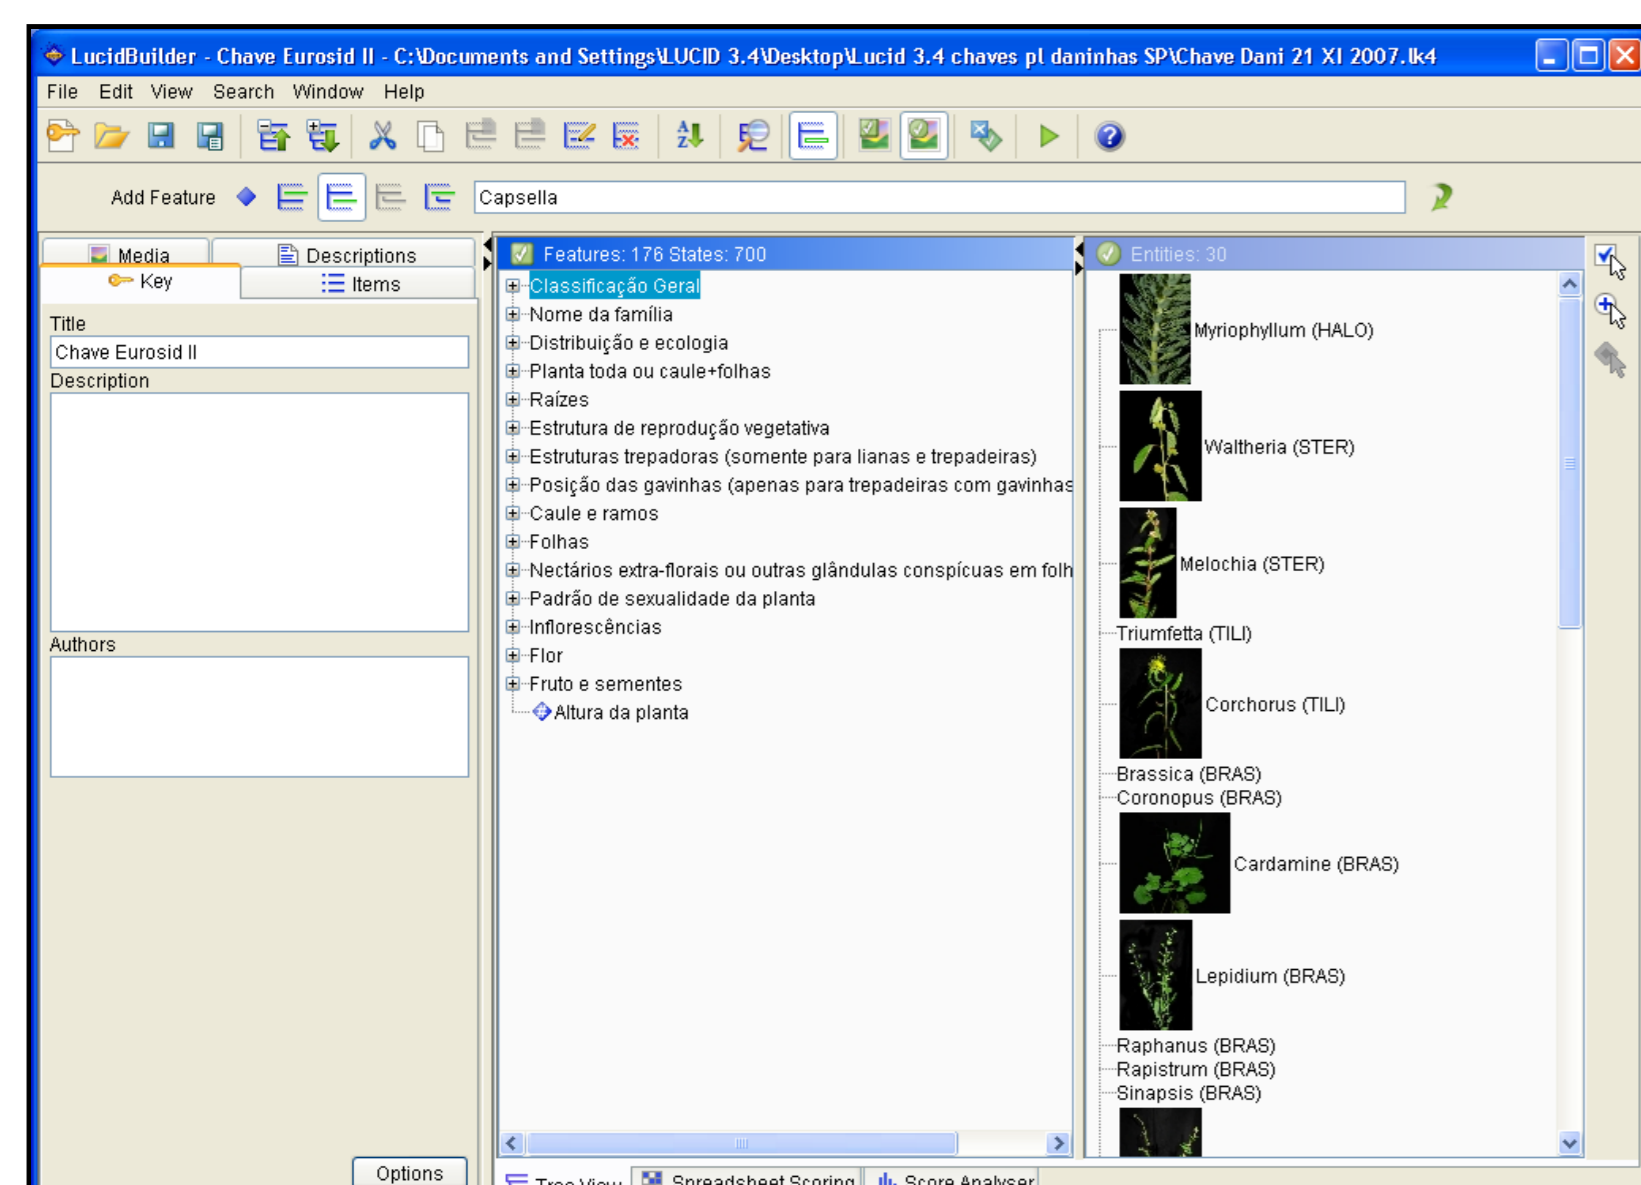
LucidBuilder - Chave Eurosid II - C:\Documents and Settings\LUCID 3.4\Desktop\Lucid 3.4 chaves pl daninhas SP\Chave Dani 21 XI 2007.lk4

File Edit View Search Window Help

Add Feature

Capsella

Media
Descriptions
Key
Items

Title
Chave Eurosid II
Description

Authors

Options

Features: 176 States: 700

Classificação Geral
Nome da família
Distribuição e ecologia
Planta toda ou caule+folhas
Raízes
Estrutura de reprodução vegetativa
Estruturas trepadoras (somente para lianas e trepadeiras)
Posição das gavinhas (apenas para trepadeiras com gavinhas
Caule e ramos
Folhas
Nectários extra-florais ou outras glândulas conspícuas em folh
Padrão de sexualidade da planta
Inflorescências
Flor
Fruto e sementes
Altura da planta

Entities: 30

Myriophyllum (HALO)
Waltheria (STER)
Melochia (STER)
Triumfetta (TILI)
Corchorus (TILI)
Brassica (BRAS)
Coronopus (BRAS)
Cardamine (BRAS)
Lepidium (BRAS)
Raphanus (BRAS)
Rapistrum (BRAS)
Sinapsis (BRAS)

Tree View
Spreadsheet Scoring
Score Analyser